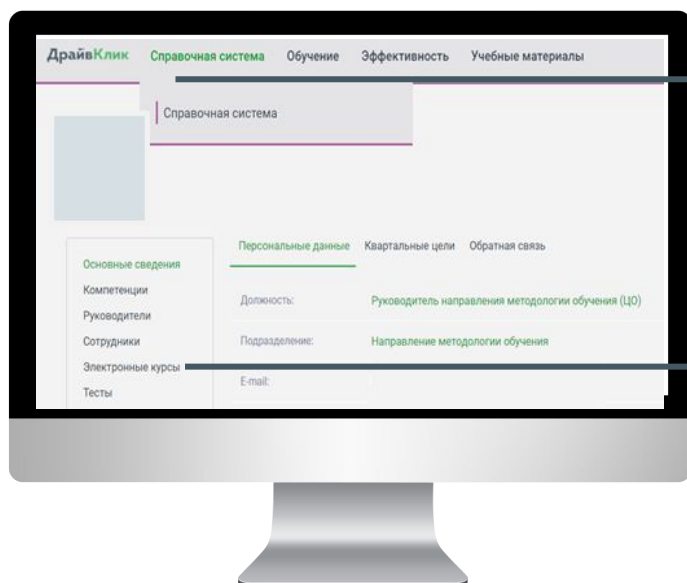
ДрайвКлик Справочная система Обучение Эффективность Учебные материалы

Справочная система

Основные сведения
Компетенции
Руководители
Сотрудники
Электронные курсы
Тесты

Персональные данные Квартальные цели Обратная связь

Должность: Руководитель направления методологии обучения (ЦО)

Подразделение: Направление методологии обучения

E-mail: